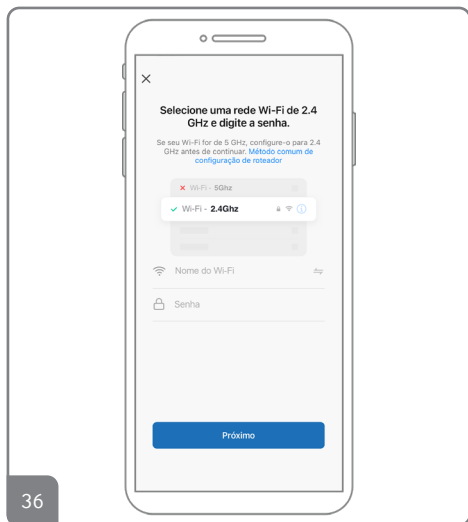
×

Selecione uma rede Wi-Fi de 2.4 GHz e digite a senha.

Se seu Wi-Fi for de 5 GHz, configure-o para 2.4 GHz antes de continuar. Método comum de configuração de roteador

× Wi-Fi - 5Ghz

✓ Wi-Fi - 2.4Ghz

Nome do Wi-Fi

Senha

Próximo

36